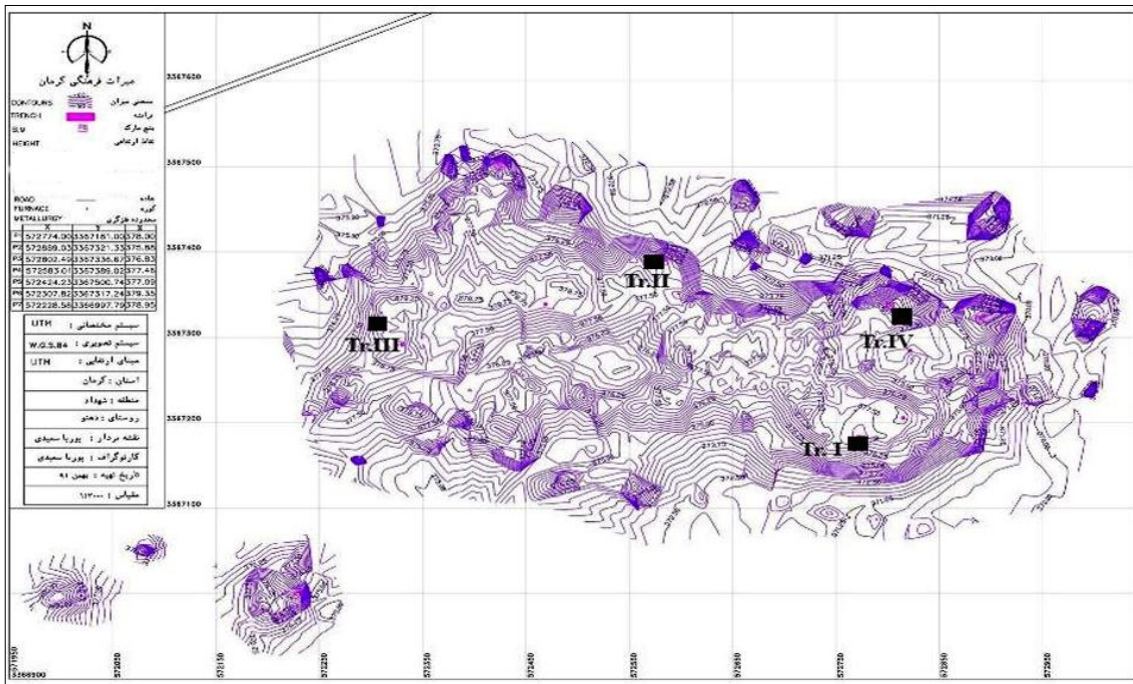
N

میراث فرهنگی کرمان

CONTOURS — منحنی میزان
TRENCH — ترانشه
B.M — بنچ مارک
HEIGHT — نقاط ارتفاعی

ROAD — جاده
FURNACE — کوره
METALLURGY — محدوده فلزگری

| | X | Y | Z |
|---|---|---|---|
| P1 | 572274.00 | 3367181.00 | 378.00 |
| P2 | 572689.03 | 3367321.33 | 375.85 |
| P3 | 572802.42 | 3367336.87 | 376.83 |
| P4 | 572583.01 | 3367389.02 | 377.45 |
| P5 | 572424.23 | 3367500.74 | 377.09 |
| P6 | 572307.82 | 3367317.24 | 379.35 |
| P7 | 572228.58 | 3366997.79 | 378.95 |

سیستم مختصاتی : UTM
سیستم تصویری : W.G.S.84
مبنای ارتفاعی : UTM
استان : کرمان
منطقه : شهداد
روستای : دهنو
نقشه بردار : پوریا سعیدی
کارتوگراف : پوریا سعیدی
تاریخ تهیه : بهمن ۹۱
مقیاس : ۱/۲۰۰۰

3367600
3367500
3367400
3367300
3367200
3367100
3366900

Tr.II
Tr.III
Tr.IV
Tr. I

571950
572050
572150
572250
572350
572450
572550
572650
572750
572850
572950